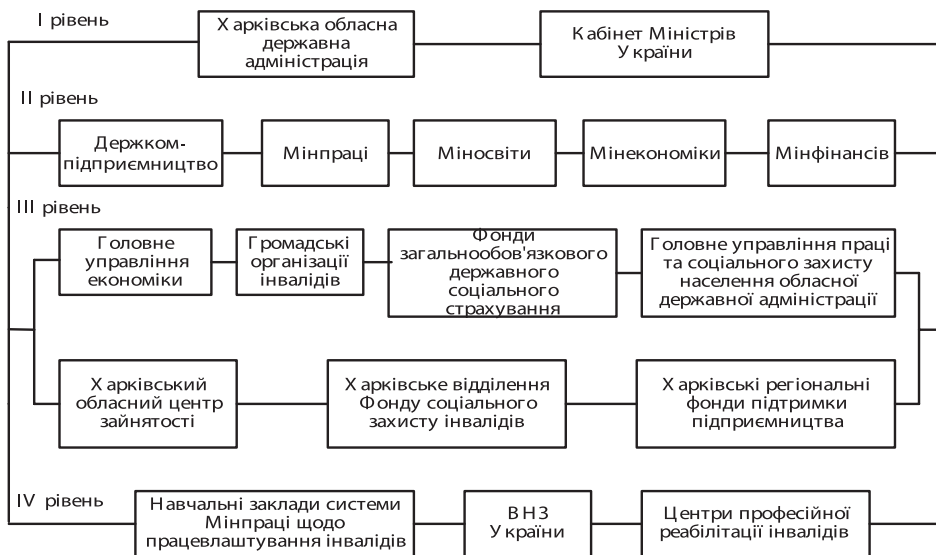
I рівень

Харківська обласна державна адміністрація

Кабінет Міністрів України

II рівень

Держкомпідприємництво

Мінпраці

Міносвіти

Мінекономіки

Мінфінансів

III рівень

Головне управління економіки

Громадські організації інвалідів

Фонди загальнообов'язкового державного соціального страхування

Головне управління праці та соціального захисту населення обласної державної адміністрації

Харківський обласний центр зайнятості

Харківське відділення Фонду соціального захисту інвалідів

Харківські регіональні фонди підтримки підприємництва

IV рівень

Навчальні заклади системи Мінпраці щодо працевлаштування інвалідів

ВНЗ України

Центри професійної реабілітації інвалідів